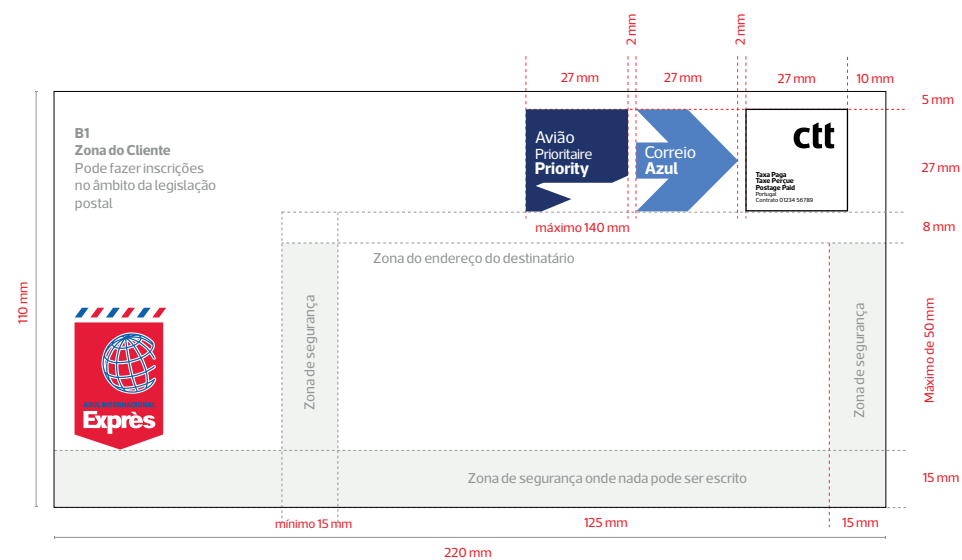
2 mm
2 mm
27 mm
27 mm
27 mm
10 mm
5 mm

B1
Zona do Cliente
Pode fazer inscrições no âmbito da legislação postal

Avião
Prioritaire
Priority

Correio
Azul

ctt
Taxa Paga
Taxe Perçue
Postage Paid
Portugal
Contrato 01234 56789

27 mm
máximo 140 mm
8 mm

Zona do endereço do destinatário

110 mm

Zona de segurança

Zona de segurança

Máximo de 50 mm

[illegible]
Exprès

Zona de segurança onde nada pode ser escrito
15 mm

mínimo 15 mm
125 mm
15 mm
220 mm